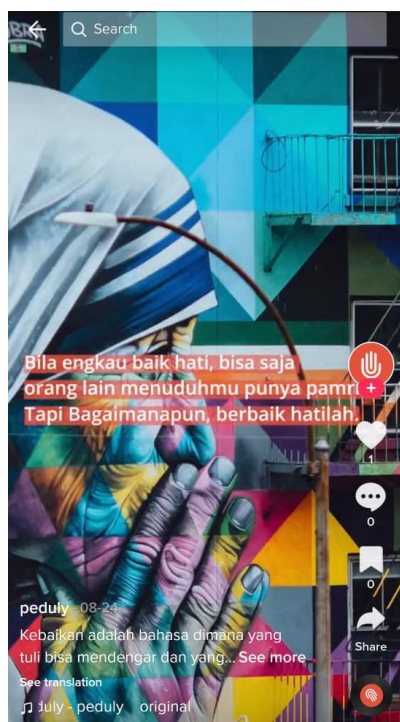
Search

Bila engkau baik hati, bisa saja orang lain menuduhmu punya pamri Tapi Bagaimanapun, berbaik hatilah.

1

0

0

Share

peduly · 08-24

Kebaikan adalah bahasa dimana yang tuli bisa mendengar dan yang... See more

See translation

♫ July - peduly original